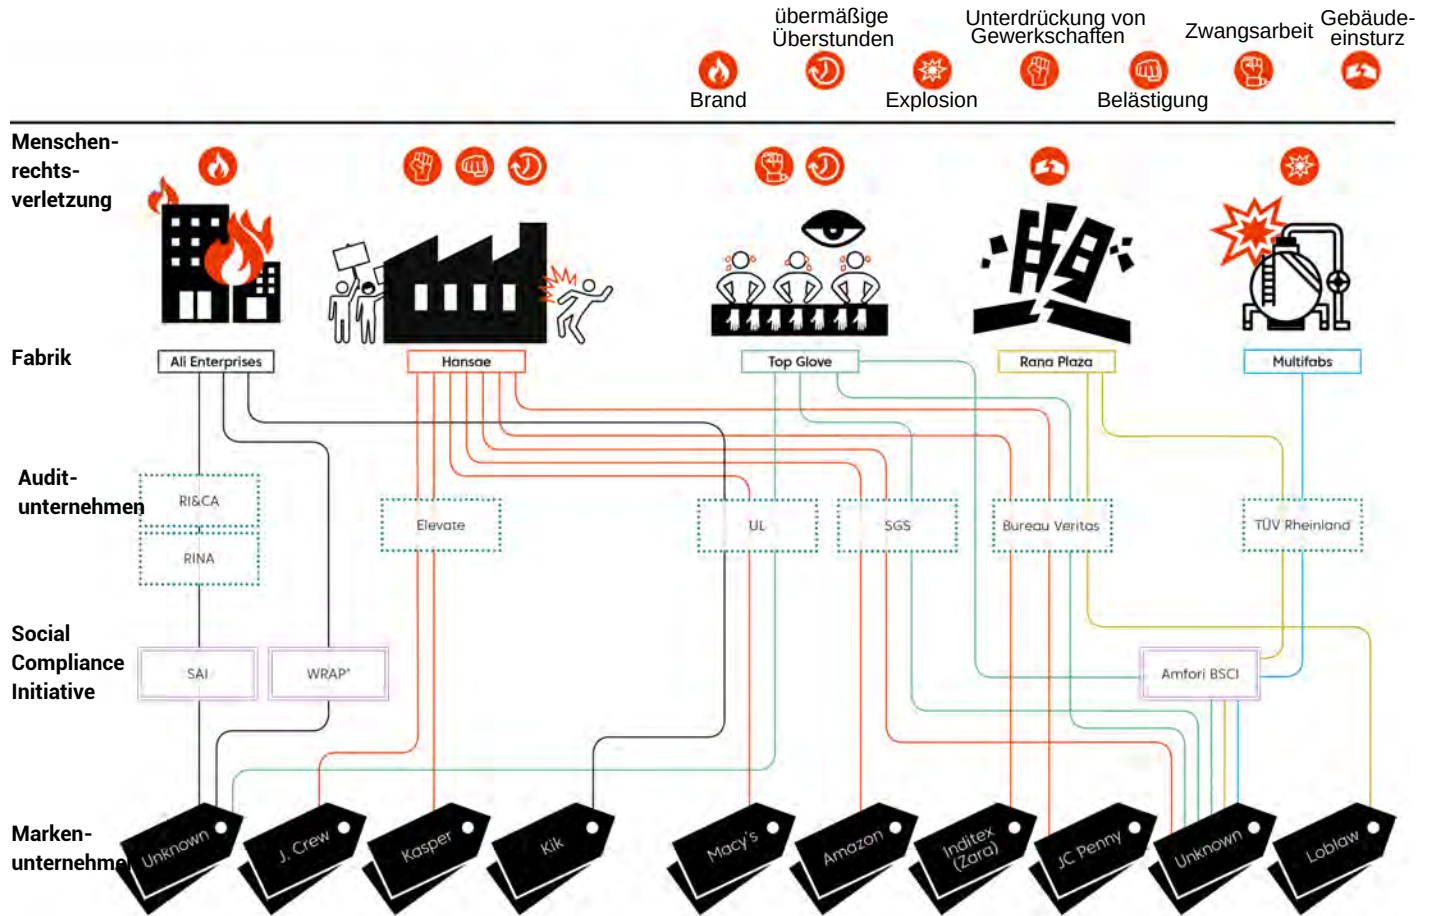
übermäßige Überstunden

Unterdrückung von Gewerkschaften

Zwangsarbeit

Gebäudeeinsturz

Brand

Explosion

Belästigung

Menschenrechtsverletzung

Fabrik

Ali Enterprises

Hansae

Top Glove

Rana Plaza

Multifabs

Auditunternehmen

RI&CA

RINA

Elevate

UL

SGS

Bureau Veritas

TÜV Rheinland

Social Compliance Initiative

SAI

WRAP*

Amfori BSCI

Markenunternehmen

Unknown

J. Crew

Kasper

Kik

Macy's

Amazon

Inditex (Zara)

JC Penny

Unknown

Loblaw